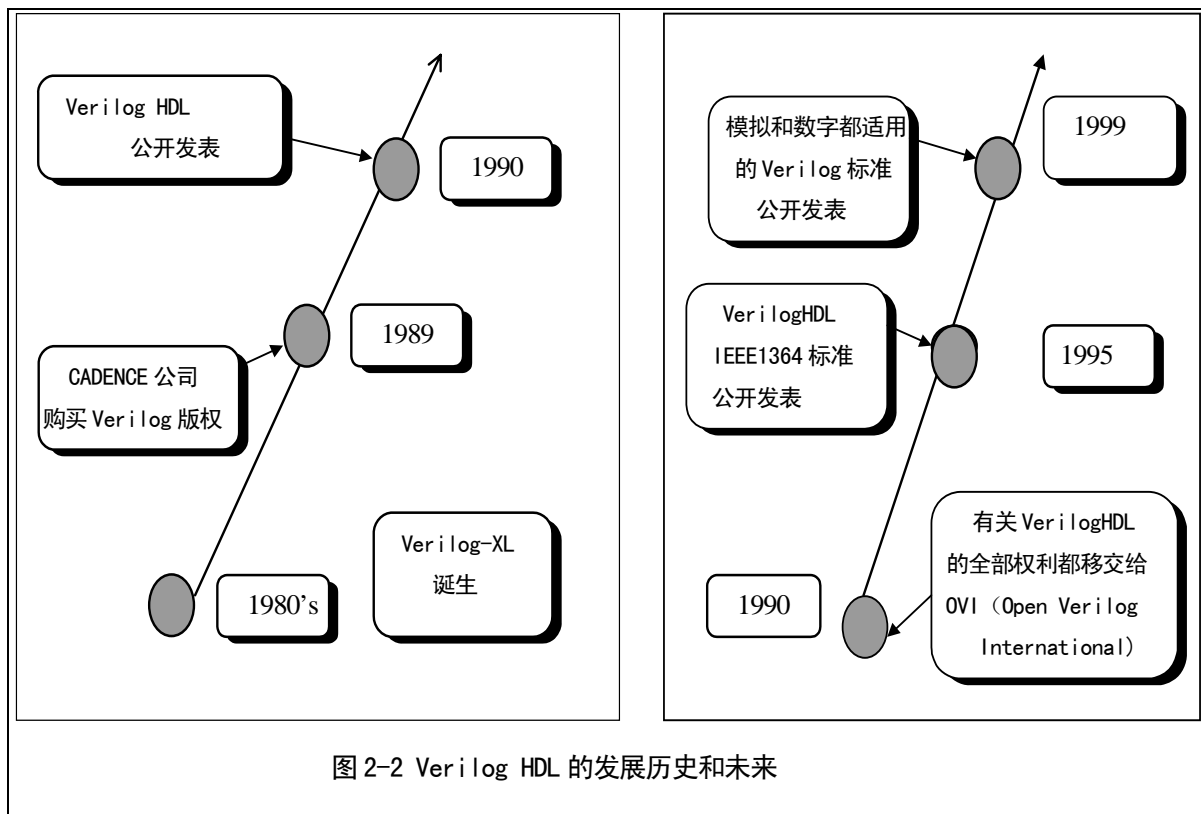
Verilog HDL
公开发表

1990

1989

CADENCE 公司
购买 Verilog 版权

Verilog-XL
诞生

1980's

模拟和数字都适用的 Verilog 标准
公开发表

1999

VerilogHDL
IEEE1364 标准
公开发表

1995

有关 VerilogHDL 的全部权利都移交给 OVI（Open Verilog International）

1990

图 2-2 Verilog HDL 的发展历史和未来